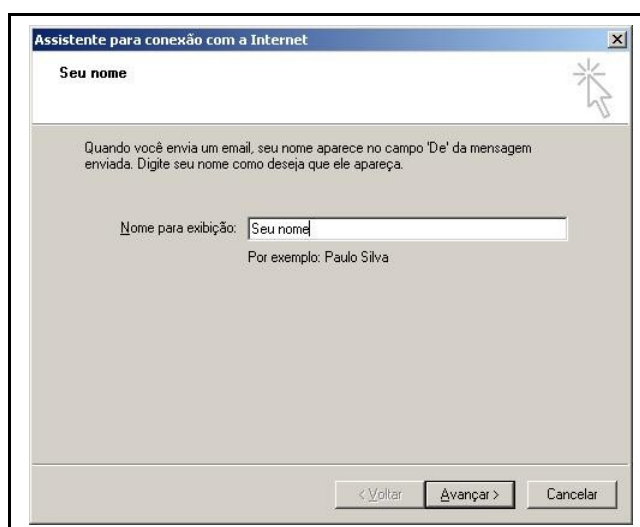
Assistente para conexão com a Internet

×

Seu nome

Quando você envia um email, seu nome aparece no campo 'De' da mensagem enviada. Digite seu nome como deseja que ele apareça.

Nome para exibição: Seu nome

Por exemplo: Paulo Silva

< Voltar

Avançar >

Cancelar